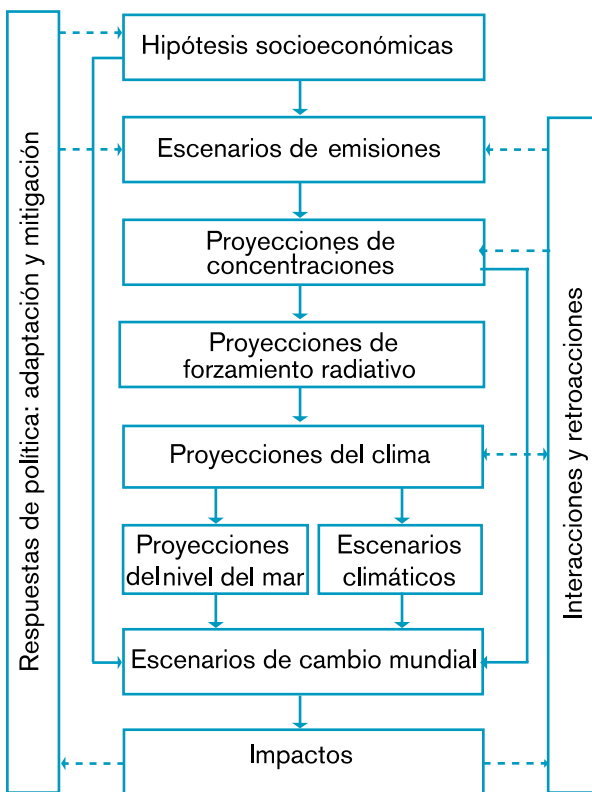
Respuestas de política: adaptación y mitigación

Hipótesis socioeconómicas

Escenarios de emisiones

Proyecciones de concentraciones

Proyecciones de forzamiento radiativo

Proyecciones del clima

Proyecciones delnivel del mar

Escenarios climáticos

Escenarios de cambio mundial

Impactos

Interacciones y retroacciones